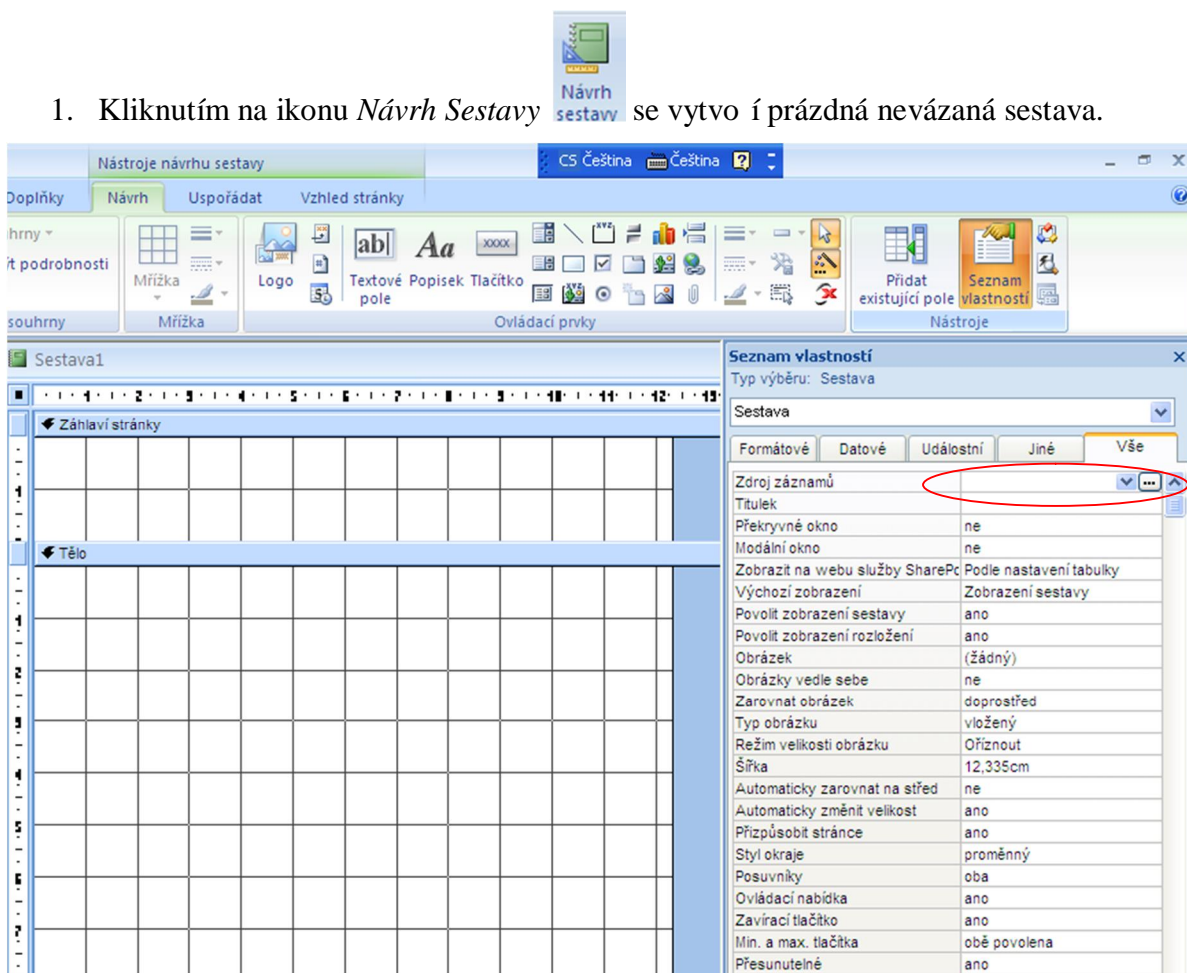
1. Kliknutím na ikonu *Návrh Sestavy* Návrh sestavy se vytvo í prázdná nevázaná sestava.

Nástroje návrhu sestavy

CS Čeština Čeština

Doplňky Návrh Uspořádat Vzhled stránky

hrny
ít podrobnosti
souhrny

Mřížka
Mřížka

Logo
Textové pole
Popisek
Tlačítko
Ovládací prvky

Přidat existující pole
Seznam vlastností
Nástroje

Sestava1

Záhlaví stránky

Tělo

Seznam vlastností
Typ výběru: Sestava

Sestava

Formátové | Datové | Událostní | Jiné | Vše

| | |
|---|---|
| Zdroj záznamů | |
| Titulek | |
| Překryvné okno | ne |
| Modální okno | ne |
| Zobrazit na webu služby SharePo | Podle nastavení tabulky |
| Výchozí zobrazení | Zobrazení sestavy |
| Povolit zobrazení sestavy | ano |
| Povolit zobrazení rozložení | ano |
| Obrázek | (žádný) |
| Obrázky vedle sebe | ne |
| Zarovnat obrázek | doprostřed |
| Typ obrázku | vložený |
| Režim velikosti obrázku | Oříznout |
| Šířka | 12,335cm |
| Automaticky zarovnat na střed | ne |
| Automaticky změnit velikost | ano |
| Přizpůsobit stránce | ano |
| Styl okraje | proměnný |
| Posuvníky | oba |
| Ovládací nabídka | ano |
| Zavírací tlačítko | ano |
| Min. a max. tlačítka | obě povolena |
| Přesunutelné | ano |